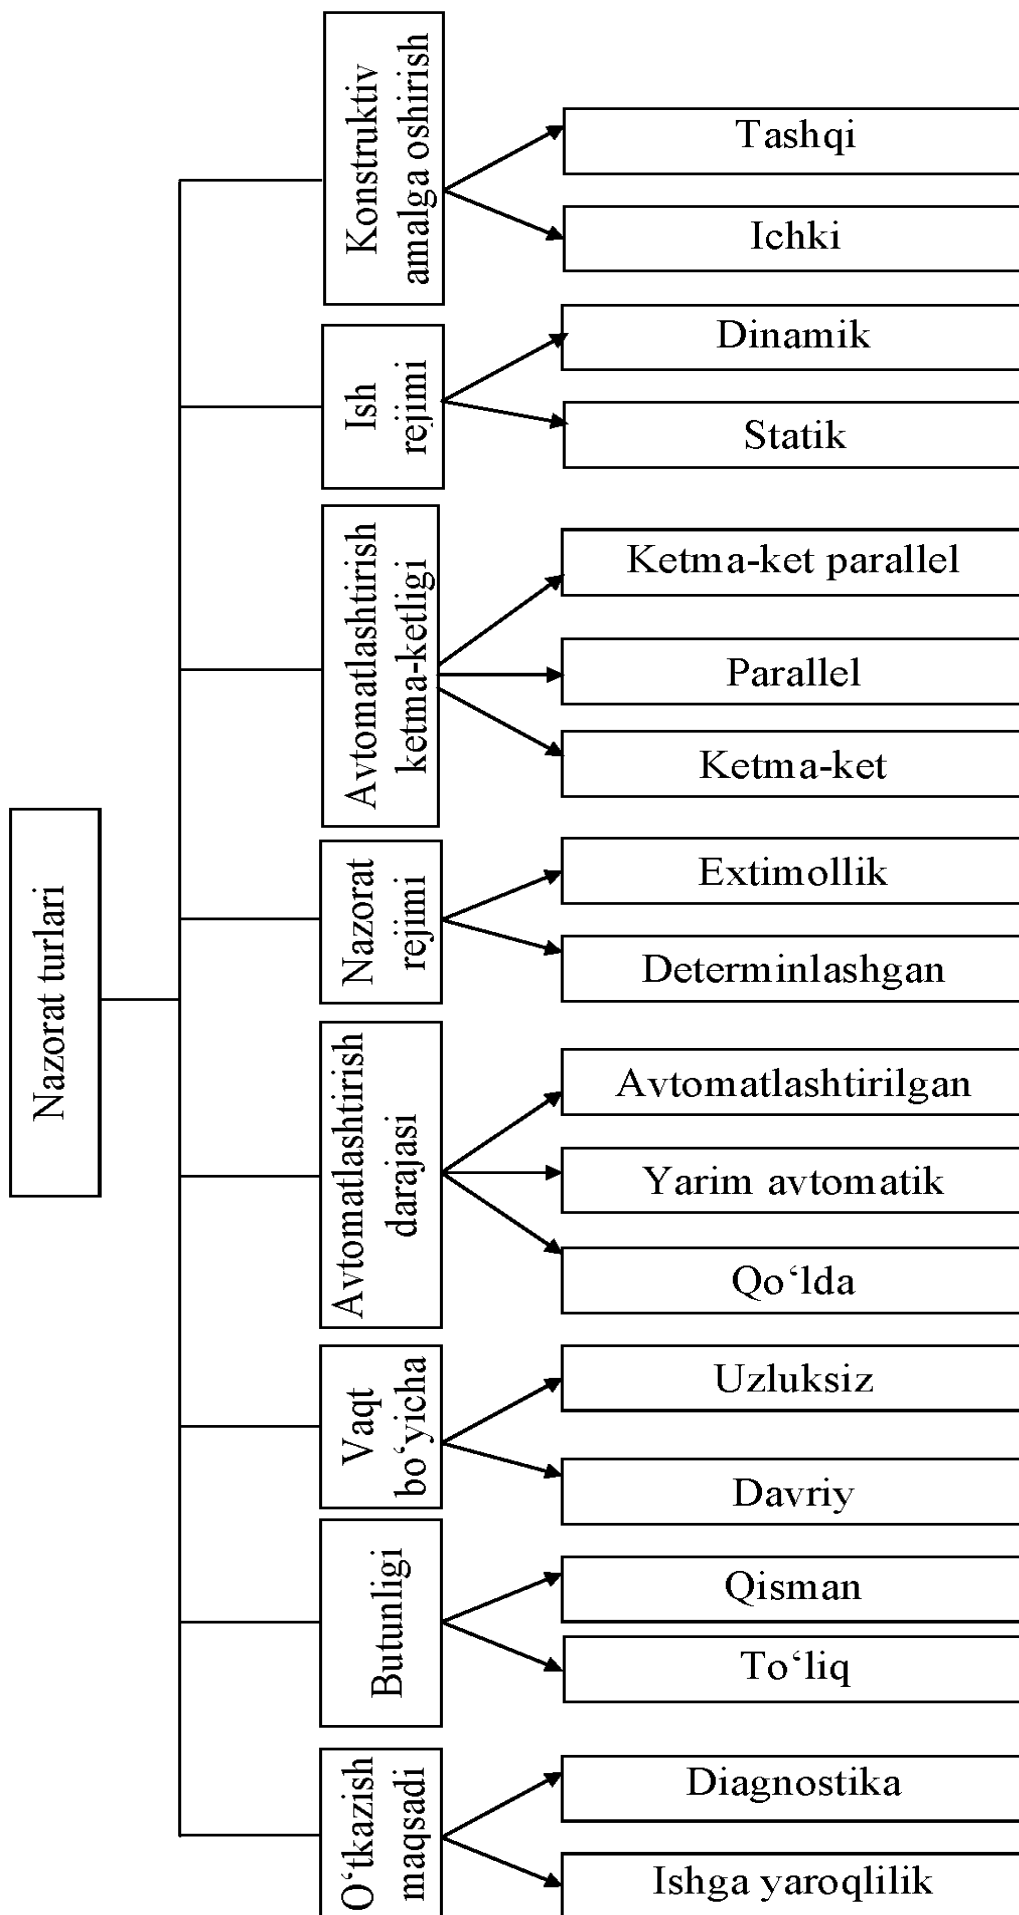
Nazorat turlari

Konstruktiv amalga oshirish
Tashqi
Ichki

Ish rejimi
Dinamik
Statik

Avtomatlashtirish ketma-ketligi
Ketma-ket parallel
Parallel
Ketma-ket

Nazorat rejimi
Extimollik
Determinlashgan

Avtomatlashtirish darajasi
Avtomatlashtirilgan
Yarim avtomatik
Qo‘lda

Vaqt bo‘yicha
Uzluksiz
Davriy

Butunligi
Qisman
To‘liq

O‘tkazish maqsadi
Diagnostika
Ishga yaroqlilik